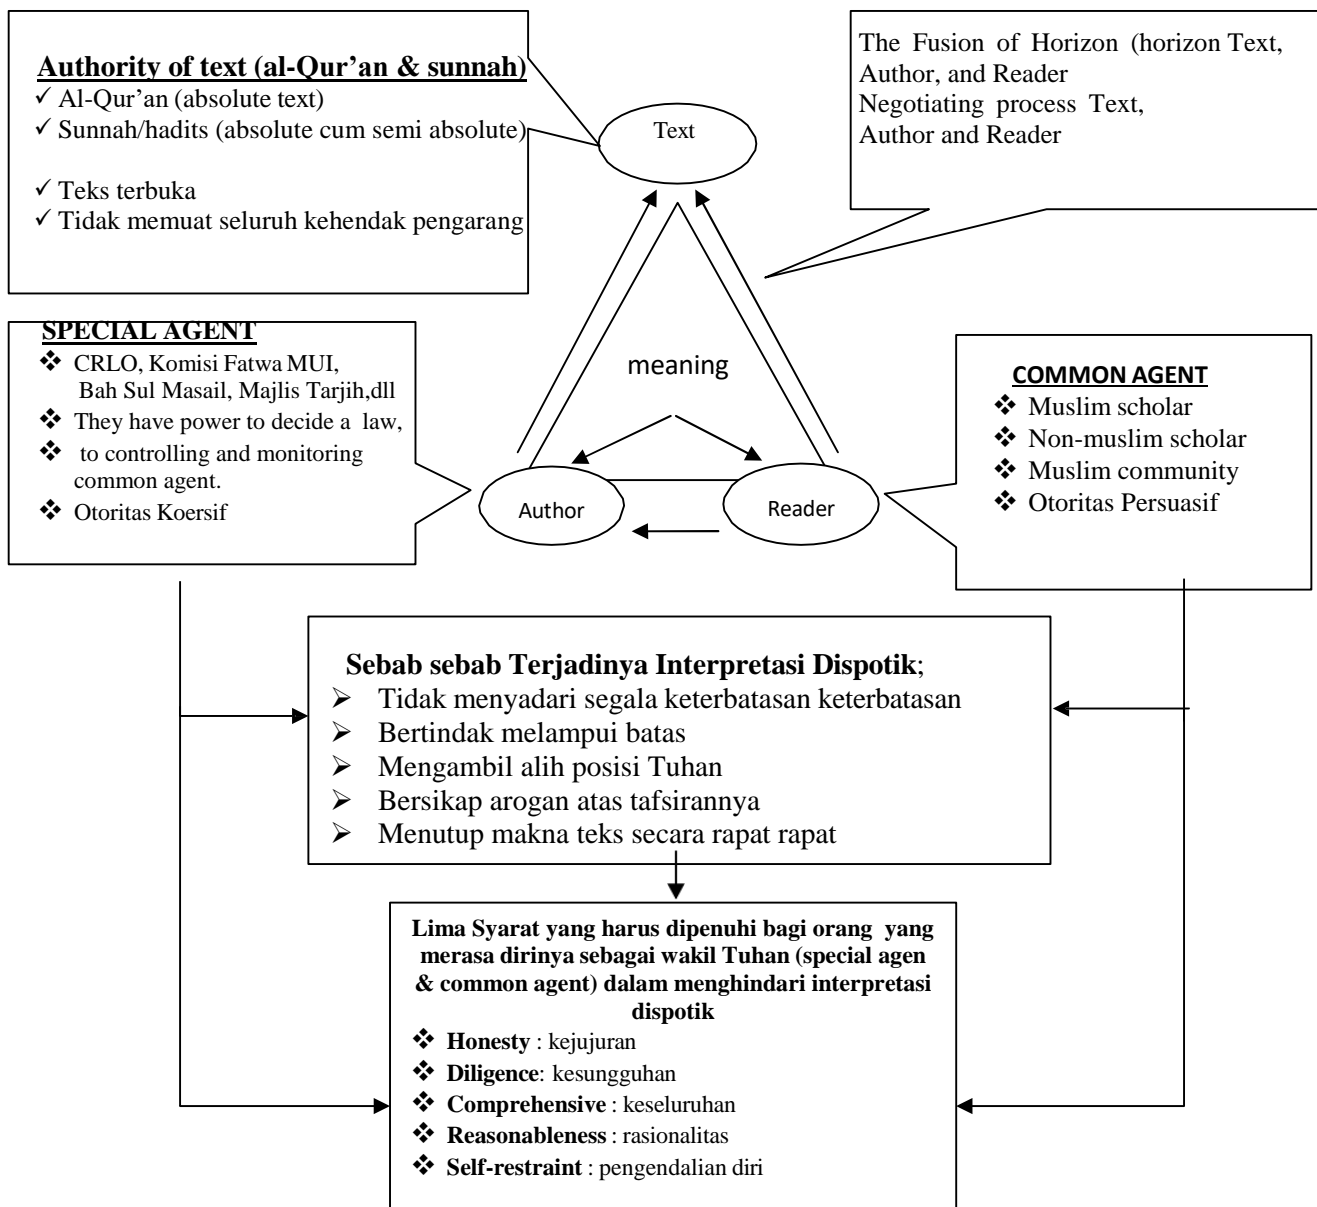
**Authority of text (al-Qur'an & sunnah)**
✓ Al-Qur'an (absolute text)
✓ Sunnah/hadits (absolute cum semi absolute)

✓ Teks terbuka
✓ Tidak memuat seluruh kehendak pengarang

Text

The Fusion of Horizon (horizon Text, Author, and Reader
Negotiating process Text, Author and Reader

**SPECIAL AGENT**
❖ CRLO, Komisi Fatwa MUI, Bah Sul Masail, Majlis Tarjih,dll
❖ They have power to decide a law,
❖ to controlling and monitoring common agent.
❖ Otoritas Koersif

meaning

Author

Reader

**COMMON AGENT**
❖ Muslim scholar
❖ Non-muslim scholar
❖ Muslim community
❖ Otoritas Persuasif

**Sebab sebab Terjadinya Interpretasi Dispotik**;
➢ Tidak menyadari segala keterbatasan keterbatasan
➢ Bertindak melampui batas
➢ Mengambil alih posisi Tuhan
➢ Bersikap arogan atas tafsirannya
➢ Menutup makna teks secara rapat rapat

**Lima Syarat yang harus dipenuhi bagi orang yang merasa dirinya sebagai wakil Tuhan (special agen & common agent) dalam menghindari interpretasi dispotik**
❖ **Honesty** : kejujuran
❖ **Diligence**: kesungguhan
❖ **Comprehensive** : keseluruhan
❖ **Reasonableness** : rasionalitas
❖ **Self-restraint** : pengendalian diri